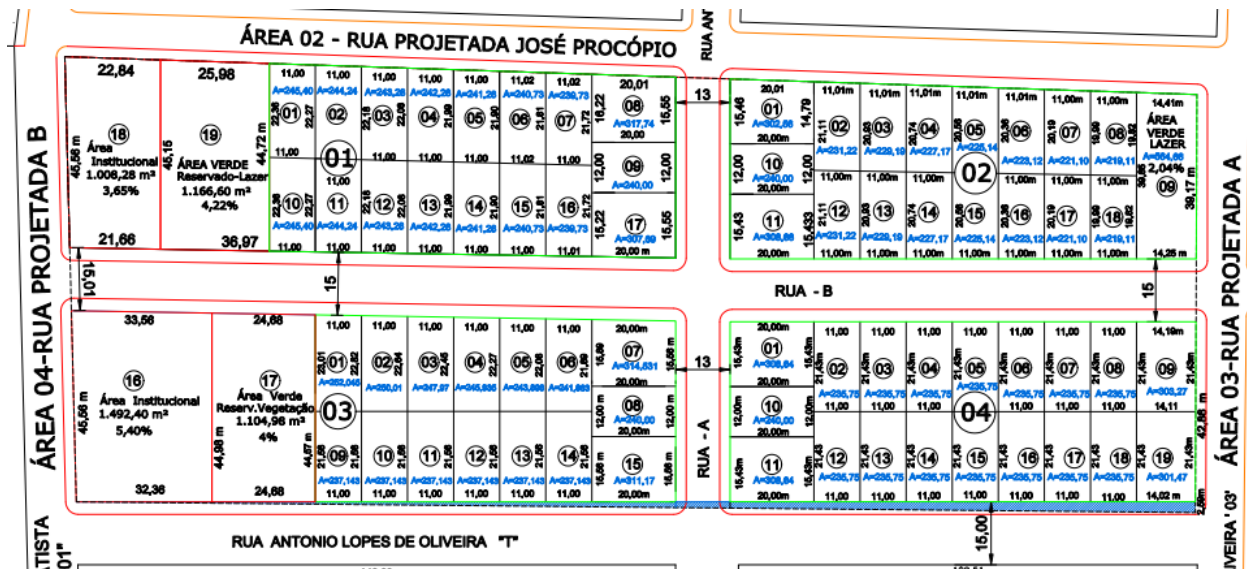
ÁREA 02 - RUA PROJETADA JOSÉ PROCÓPIO

RUA ANT

ÁREA 04-RUA PROJETADA B

22,84
18
Área Institucional
1.008,28 m²
3,65%
45,56 m
21,66

25,98
45,15
19
ÁREA VERDE
Reservado-Lazer
1.166,60 m²
4,22%
36,97
44,72 m

01
11,00 11,00 11,00 11,00 11,00 11,02 11,02 20,01
A=245,40 A=244,24 A=243,28 A=242,28 A=241,28 A=240,73 A=239,73
01 02 03 04 05 06 07 08
22,18 22,08 21,99 21,90 21,81 21,72 16,22 15,55
A=317,74
11,00 11,00 11,00 11,02 11,00
09
12,00 12,00
A=240,00
10 11 12 13 14 15 16 17
22,36 22,27 22,18 22,08 21,99 21,90 21,81 21,72 15,22 15,55
A=245,40 A=244,24 A=243,28 A=242,28 A=241,28 A=240,73 A=239,73 A=307,89
11,00 11,00 11,00 11,00 11,00 11,00 11,01 20,00 m

13

02
20,01 11,01m 11,01m 11,01m 11,01m 11,01m 11,00m 11,00m 14,41m
01 02 03 04 05 06 07 08
15,46 14,79 21,11 20,93 20,74 20,56 20,37 20,19 19,82
A=302,66 A=231,22 A=229,19 A=227,17 A=225,14 A=223,12 A=221,10 A=219,11
20,00m
ÁREA VERDE LAZER
A=564,66
2,04%
09
38,17 m
12,00 10 12,00
A=240,00
11,00m 11,00m 11,00m 11,00m 11,00m 11,00m
11 12 13 14 15 16 17 18
15,43 15,433 21,11 20,93 20,74 20,56 20,37 20,19 19,82
A=308,86 A=231,22 A=229,19 A=227,17 A=225,14 A=223,12 A=221,10 A=219,11
20,00m 11,00m 11,00m 11,00m 11,00m 11,00m 11,00m 11,00m 14,25 m

15,01
15
RUA - B
15

33,56
16
Área Institucional
1.492,40 m²
5,40%
45,56 m
32,36

24,66
17
Área Verde
Reserv.Vegetação
1.104,96 m²
4%
44,98 m
24,66
44,67 m

03
11,00 11,00 11,00 11,00 11,00 11,00 20,00m
01 02 03 04 05 06 07
A=252,045 A=250,01 A=247,97 A=245,935 A=243,899 A=241,863 A=314,531
23,01 22,64 22,45 22,26 22,06 21,87 15,69 15,56 m
08
12,00 m 12,00 m
A=240,00
09 10 11 12 13 14 15
21,56 21,56 21,56 21,56 21,56 21,56 15,56 m 15,56 m
A=237,143 A=237,143 A=237,143 A=237,143 A=237,143 A=237,143 A=311,17
11,00 11,00 11,00 11,00 11,00 11,00 20,00 m

13
RUA - A

04
20,00m 11,00 11,00 11,00 11,00 11,00 11,00 11,00 14,19m
01 02 03 04 05 06 07 08 09
15,43m 21,43m
A=308,84 A=235,75 A=235,75 A=235,75 A=235,75 A=235,75 A=235,75 A=235,75 A=303,27
20,00m 11,00 11,00 11,00 11,00 11,00 11,00 11,00 14,11
10
12,00m 12,00m
A=240,00
11 12 13 14 15 16 17 18 19
15,43m 21,43
A=308,84 A=235,75 A=235,75 A=235,75 A=235,75 A=235,75 A=235,75 A=235,75 A=301,47
20,00m 11,00 11,00 11,00 11,00 11,00 11,00 11,00 14,02 m
42,86 m
2,58m

ÁREA 03-RUA PROJETADA A

15,00

RUA ANTONIO LOPES DE OLIVEIRA "T"

TISTA
01"

IVEIRA "03"